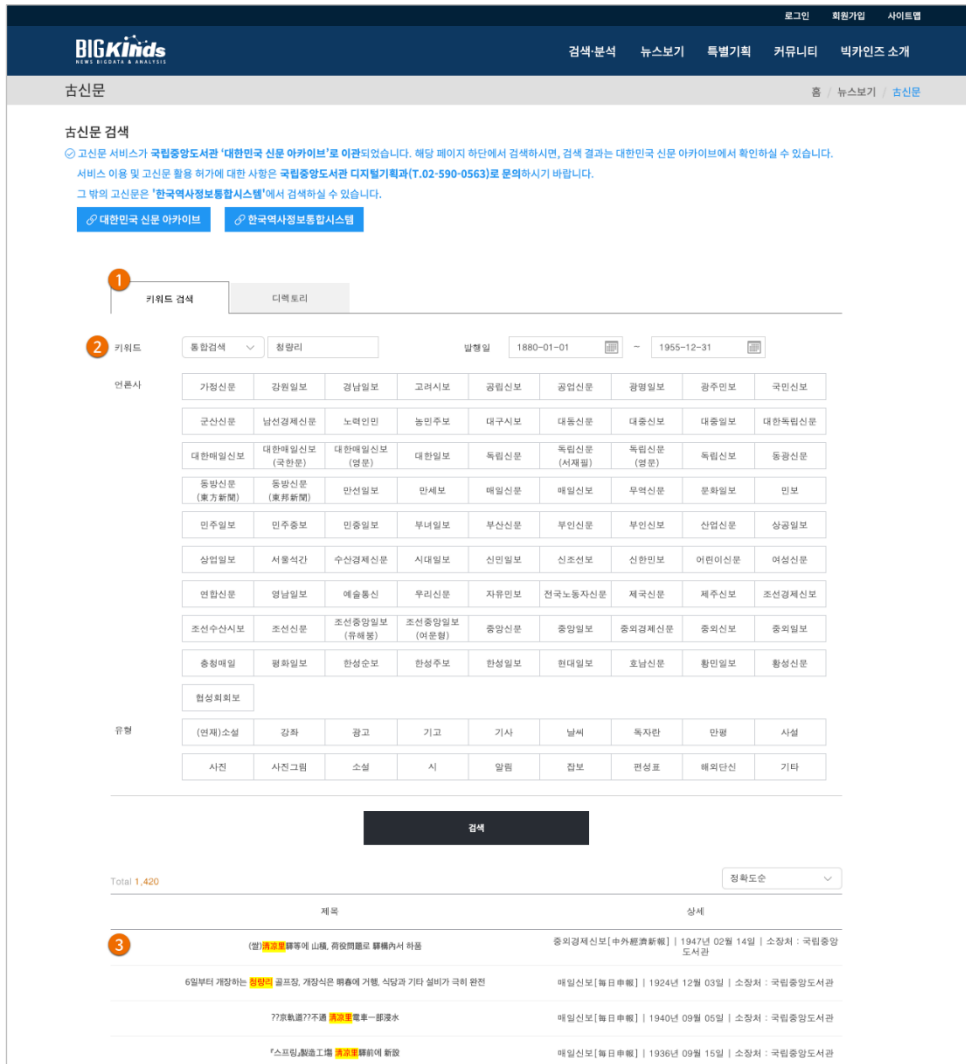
로그인 회원가입 사이트맵

BIGKinds NEWS BIGDATA & ANALYSIS

검색·분석 뉴스보기 특별기획 커뮤니티 빅카인즈 소개

古신문

홈 / 뉴스보기 / 古신문

古신문 검색

고신문 서비스가 국립중앙도서관 '대한민국 신문 아카이브'로 이관되었습니다. 해당 페이지 하단에서 검색하시면, 검색 결과는 대한민국 신문 아카이브에서 확인하실 수 있습니다.

서비스 이용 및 고신문 활용 허가에 대한 사항은 국립중앙도서관 디지털기획과(T.02-590-0563)로 문의하시기 바랍니다.

그 밖의 고신문은 '한국역사정보통합시스템'에서 검색하실 수 있습니다.

대한민국 신문 아카이브 한국역사정보통합시스템

1

키워드 검색 디렉토리

2 키워드 통합검색 청량리 발행일 1880-01-01 ~ 1955-12-31

언론사

| 가정신문 | 강원일보 | 경남일보 | 고려시보 | 공립신보 | 공업신문 | 광명일보 | 광주민보 | 국민신보 |
|---|---|---|---|---|---|---|---|---|
| 군산신문 | 남선경제신문 | 노력인민 | 농민주보 | 대구시보 | 대동신문 | 대중신보 | 대중일보 | 대한독립신문 |
| 대한매일신보 | 대한매일신보(국한문) | 대한매일신보(영문) | 대한일보 | 독립신문 | 독립신문(서재필) | 독립신문(영문) | 독립신보 | 동광신문 |
| 동방신문(東方新聞) | 동방신문(東邦新聞) | 만선일보 | 만세보 | 매일신문 | 매일신보 | 무역신문 | 문화일보 | 민보 |
| 민주일보 | 민주중보 | 민중일보 | 부녀일보 | 부산신문 | 부인신문 | 부인신보 | 산업신문 | 상공일보 |
| 상업일보 | 서울석간 | 수산경제신문 | 시대일보 | 신민일보 | 신조선보 | 신한민보 | 어린이신문 | 여성신문 |
| 연합신문 | 영남일보 | 예술통신 | 우리신문 | 자유민보 | 전국노동자신문 | 제국신문 | 제주신보 | 조선경제신보 |
| 조선수산시보 | 조선신문 | 조선중앙일보(유해붕) | 조선중앙일보(여운형) | 중앙신문 | 중앙일보 | 중외경제신문 | 중외신보 | 중외일보 |
| 충청매일 | 평화일보 | 한성순보 | 한성주보 | 한성일보 | 현대일보 | 호남신문 | 황민일보 | 황성신문 |
| 협성회회보 | | | | | | | | |

유형

| (연재)소설 | 강좌 | 광고 | 기고 | 기사 | 날씨 | 독자란 | 만평 | 사설 |
|---|---|---|---|---|---|---|---|---|
| 사진 | 사진그림 | 소설 | 시 | 알림 | 잡보 | 편성표 | 해외단신 | 기타 |

검색

Total 1,420

정확도순

| 제목 | 상세 |
|---|---|
| 3 (외)淸凉里驛等에 山積, 荷役問題로 驛構內서 하품 | 중외경제신보[中外經濟新報] \| 1947년 02월 14일 \| 소장처 : 국립중앙도서관 |
| 6일부터 개장하는 청량리 골프장, 개장식은 明春에 거행, 식당과 기타 설비가 극히 완전 | 매일신보[每日申報] \| 1924년 12월 03일 \| 소장처 : 국립중앙도서관 |
| ??京軌道??不通 淸凉里電車一部浸水 | 매일신보[每日申報] \| 1940년 09월 05일 \| 소장처 : 국립중앙도서관 |
| 『스프링』製造工場 淸凉里驛前에 新設 | 매일신보[每日申報] \| 1936년 09월 15일 \| 소장처 : 국립중앙도서관 |